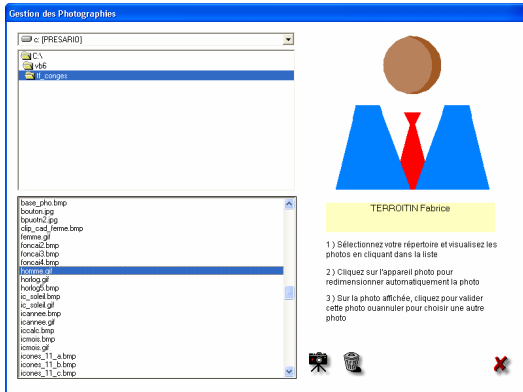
Gestion des Photographies

c: [PRESARIO]

C:\
vb6
ll_conges

base_pho.bmp
bouton.jpg
bpuotn2.jpg
clip_cad_ferme.bmp
femme.gif
foncai2.bmp
foncai3.bmp
foncai4.bmp
homme.gif
horlog.gif
horlog5.bmp
ic_soleil.bmp
ic_soleil.gif
icannee.bmp
icannee.gif
iccalc.bmp
icmois.bmp
icmois.gif
icones_11_a.bmp
icones_11_b.bmp
icones_11_c.bmp

TERROITIN Fabrice

1 ) Sélectionnez votre répertoire et visualisez les photos en cliquant dans la liste

2 ) Cliquez sur l'appareil photo pour redimensionner automatiquement la photo

3 ) Sur la photo affichée, cliquez pour valider cette photo ouannuler pour choisir une autre photo